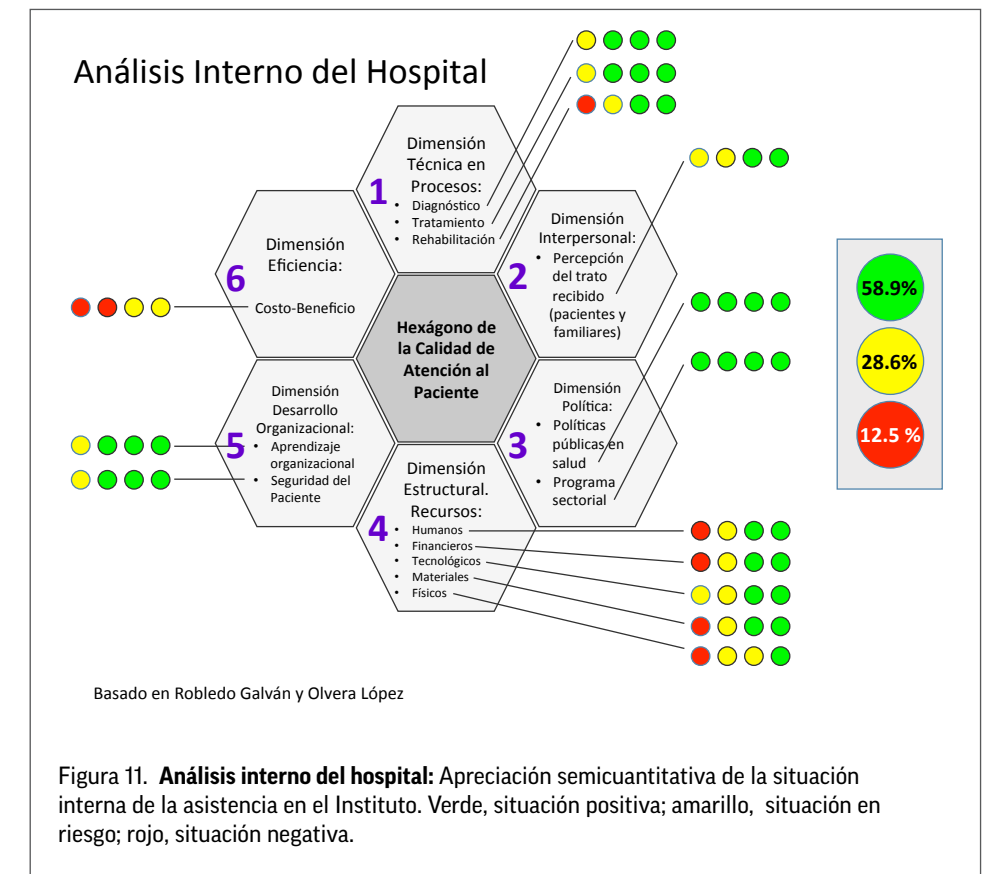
Análisis Interno del Hospital

1
Dimensión Técnica en Procesos:
• Diagnóstico
• Tratamiento
• Rehabilitación

2
Dimensión Interpersonal:
• Percepción del trato recibido (pacientes y familiares)

3
Dimensión Política:
• Políticas públicas en salud
• Programa sectorial

4
Dimensión Estructural. Recursos:
• Humanos
• Financieros
• Tecnológicos
• Materiales
• Físicos

5
Dimensión Desarrollo Organizacional:
• Aprendizaje organizacional
• Seguridad del Paciente

6
Dimensión Eficiencia:
Costo-Beneficio

Hexágono de la Calidad de Atención al Paciente

58.9%
28.6%
12.5 %

Basado en Robledo Galván y Olvera López

Figura 11. **Análisis interno del hospital:** Apreciación semicuantitativa de la situación interna de la asistencia en el Instituto. Verde, situación positiva; amarillo, situación en riesgo; rojo, situación negativa.